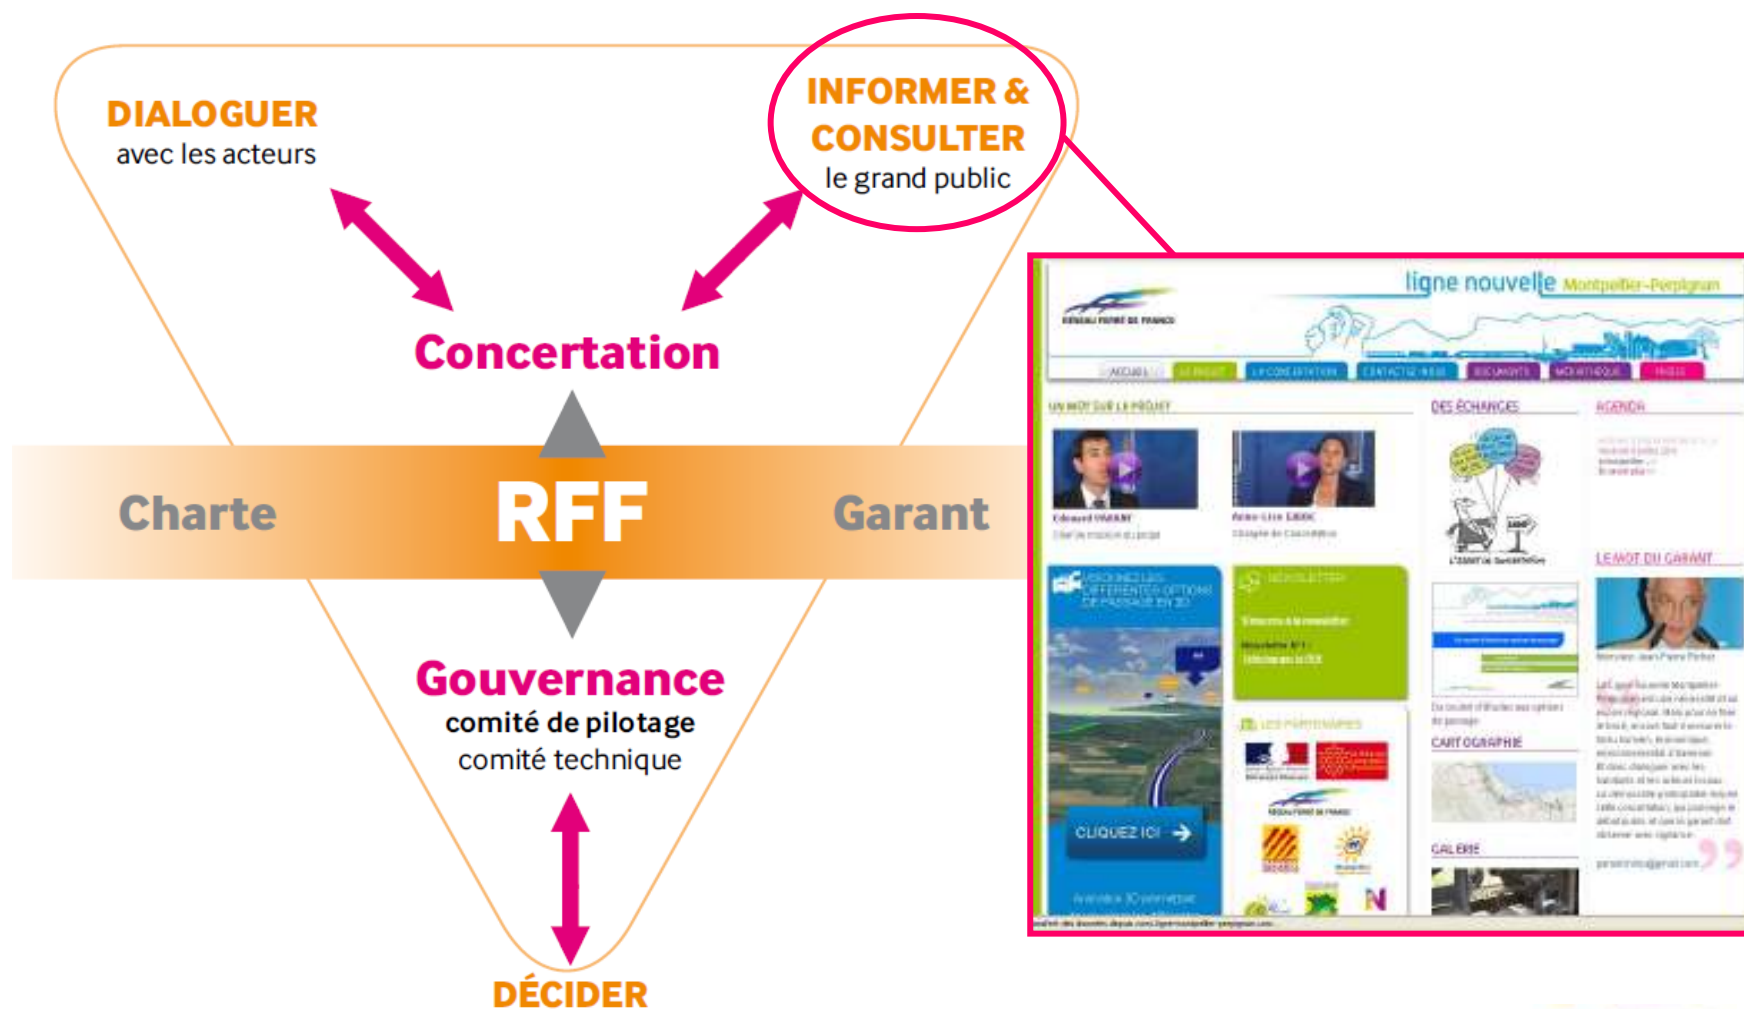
DIALOGUER
avec les acteurs

INFORMER & CONSULTER
le grand public

Concertation

Charte

RFF

Garant

Gouvernance
comité de pilotage
comité technique

DÉCIDER

ligne nouvelle Montpellier-Perpignan

RÉSEAU FERRÉ DE FRANCE

ACCUEIL

UN MOT SUR LE PROJET

DES ÉCHANGES

AGENDA

LE MOT DU GARANT

CARTOGRAPHIE

GALERIE

CLIQUEZ ICI

LES PARTENAIRES

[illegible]